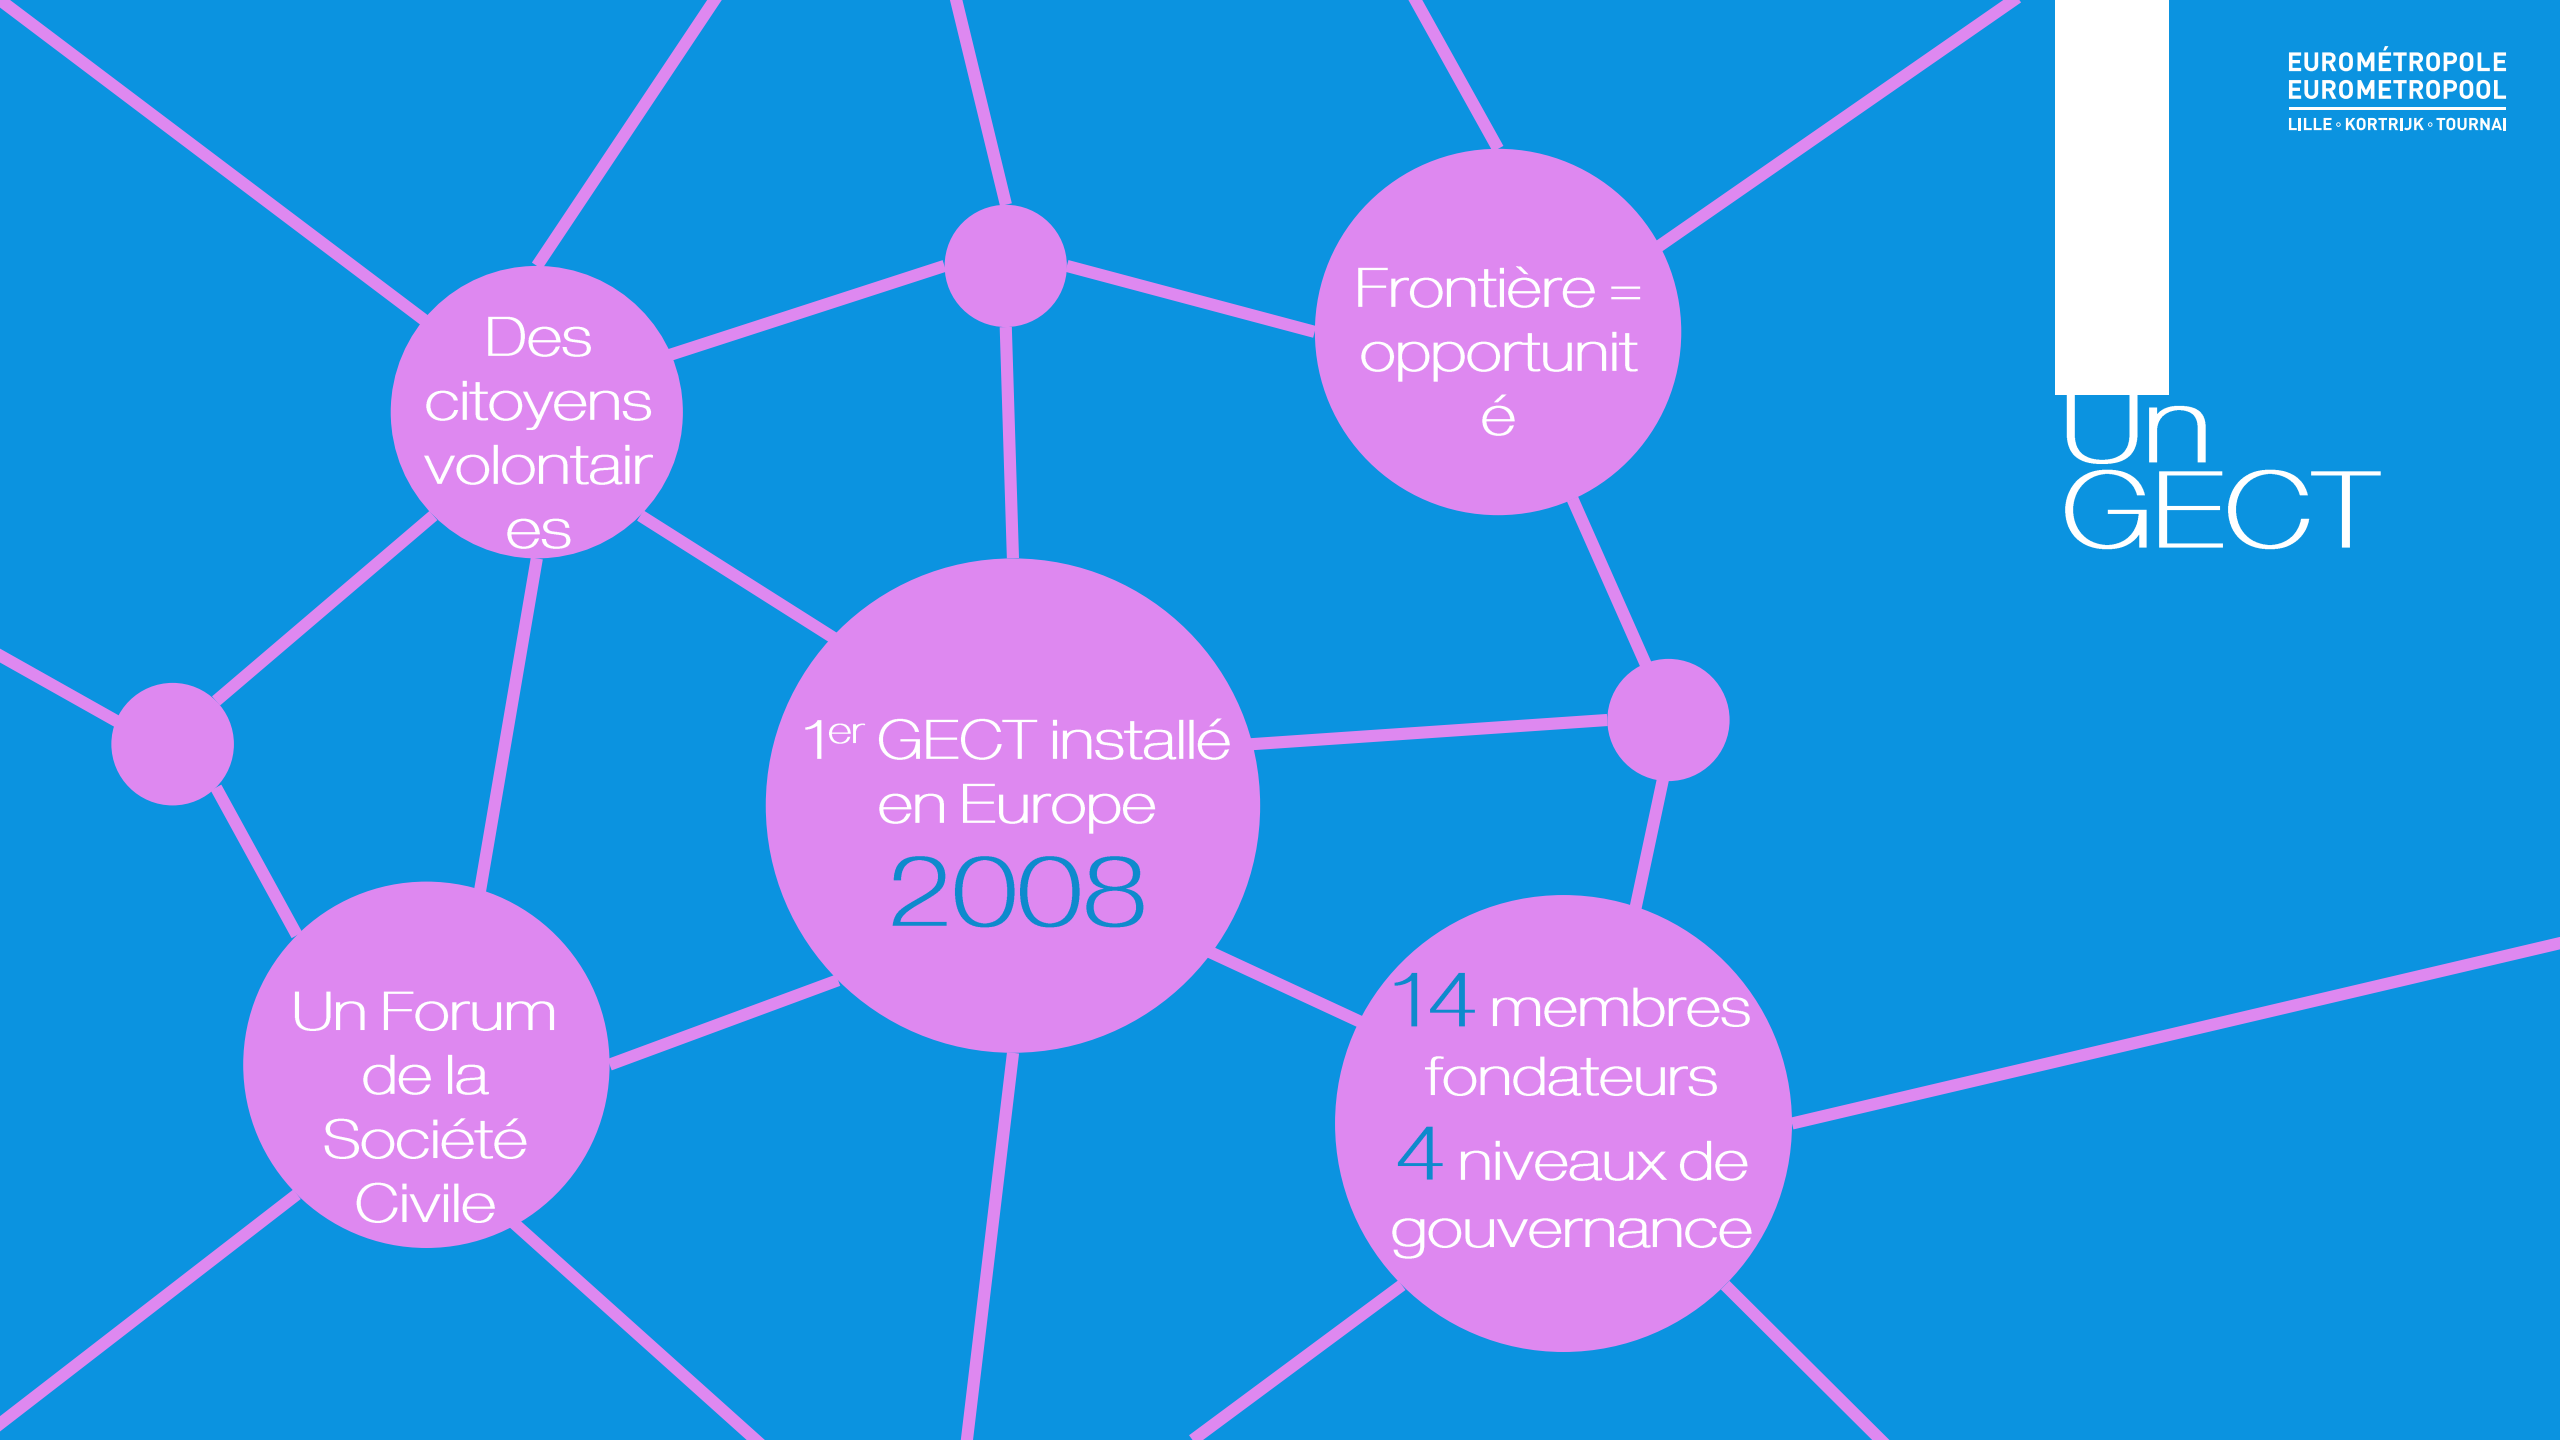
EUROMÉTROPOLE
EUROMETROPOOL
LILLE ◦ KORTRIJK ◦ TOURNAI

Un GECT

Des citoyens volontaires

Frontière = opportunité

1$^{er}$ GECT installé en Europe
2008

Un Forum de la Société Civile

14 membres fondateurs
4 niveaux de gouvernance